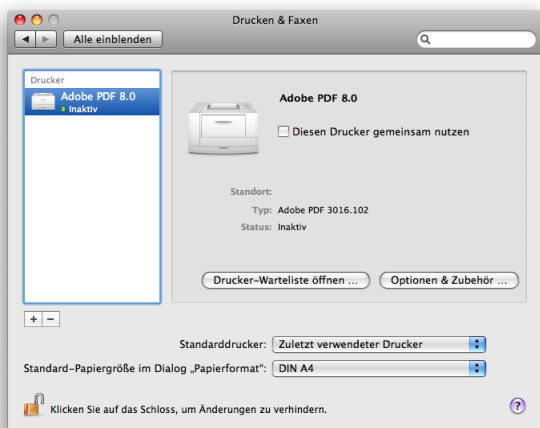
Drucken & Faxen

Alle einblenden

Drucker

Adobe PDF 8.0
Inaktiv

Adobe PDF 8.0

Diesen Drucker gemeinsam nutzen

Standort:
Typ: Adobe PDF 3016.102
Status: Inaktiv

Drucker-Warteliste öffnen ...
Optionen & Zubehör ...

+ −

Standarddrucker: Zuletzt verwendeter Drucker

Standard-Papiergröße im Dialog „Papierformat“: DIN A4

Klicken Sie auf das Schloss, um Änderungen zu verhindern.

?